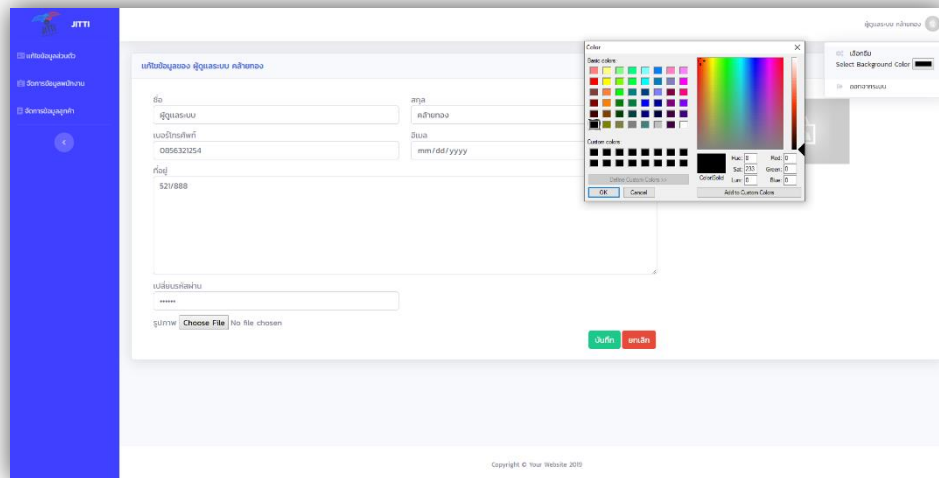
JITTI

แก้ไขข้อมูลส่วนตัว
จัดการข้อมูลพนักงาน
จัดการข้อมูลลูกค้า

ผู้ดูแลระบบ คล้ายทอง

เลือกธีม
Select Background Color

ออกจากระบบ

แก้ไขข้อมูลของ ผู้ดูแลระบบ คล้ายทอง

ชื่อ
ผู้ดูแลระบบ

สกุล
คล้ายทอง

เบอร์โทรศัพท์
0856321254

อีเมล
mm/dd/yyyy

ที่อยู่
521/888

เปลี่ยนรหัสผ่าน
••••••

รูปภาพ Choose File No file chosen

บันทึก ยกเลิก

Color
Basic colors:
Custom colors:
Define Custom Colors >>
OK Cancel
Color|Solid
Hue: 0 Red: 0
Sat: 233 Green: 0
Lum: 0 Blue: 0
Add to Custom Colors

Copyright © Your Website 2019